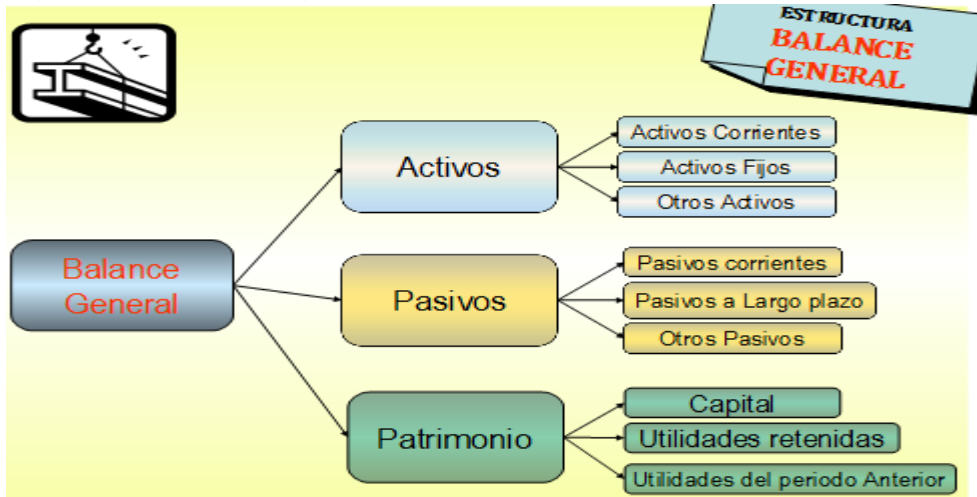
ESTRUCTURA
BALANCE GENERAL

Balance General

Activos
Activos Corrientes
Activos Fijos
Otros Activos

Pasivos
Pasivos corrientes
Pasivos a Largo plazo
Otros Pasivos

Patrimonio
Capital
Utilidades retenidas
Utilidades del periodo Anterior